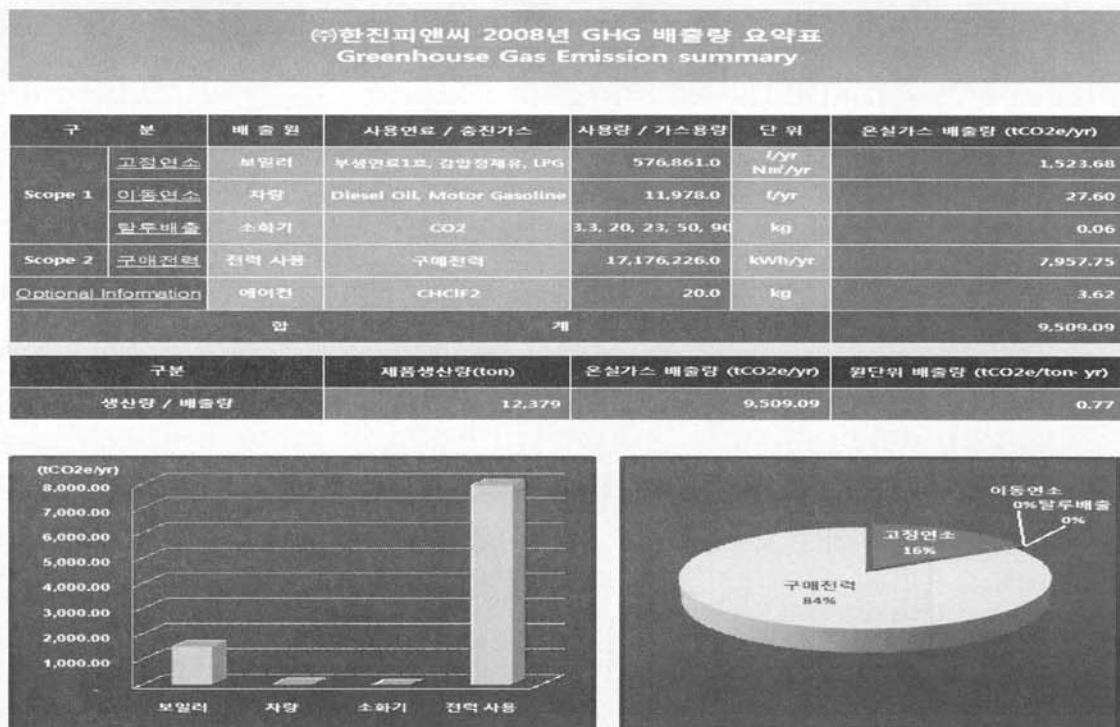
㈜한진피앤씨 2008년 GHG 배출량 요약표
Greenhouse Gas Emission summary

| 구 | 분 | 배 출 원 | 사용연료 / 충전가스 | 사용량 / 가스용량 | 단 위 | 온실가스 배출량 (tCO2e/yr) |
|---|---|---|---|---|---|---|
| Scope 1 | 고정연소 | 보일러 | 부생연료1호, 감압정제유, LPG | 576,861.0 | ℓ/yr N㎥/yr | 1,523.68 |
| | 이동연소 | 차량 | Diesel Oil, Motor Gasoline | 11,978.0 | ℓ/yr | 27.60 |
| | 탈루배출 | 소화기 | CO2 | 3.3, 20, 23, 50, 90 | kg | 0.06 |
| Scope 2 | 구매전력 | 전력 사용 | 구매전력 | 17,176,226.0 | kWh/yr | 7,957.75 |
| Optional Information | | 에어컨 | CHClF2 | 20.0 | kg | 3.62 |
| 합 | | | 계 | | | 9,509.09 |

| 구분 | 제품생산량(ton) | 온실가스 배출량 (tCO2e/yr) | 원단위 배출량 (tCO2e/ton· yr) |
|---|---|---|---|
| 생산량 / 배출량 | 12,379 | 9,509.09 | 0.77 |

(tCO2e/yr)
8,000.00
7,000.00
6,000.00
5,000.00
4,000.00
3,000.00
2,000.00
1,000.00
-
보일러 차량 소화기 전력 사용

이동연소 0%
탈루배출 0%
고정연소 16%
구매전력 84%